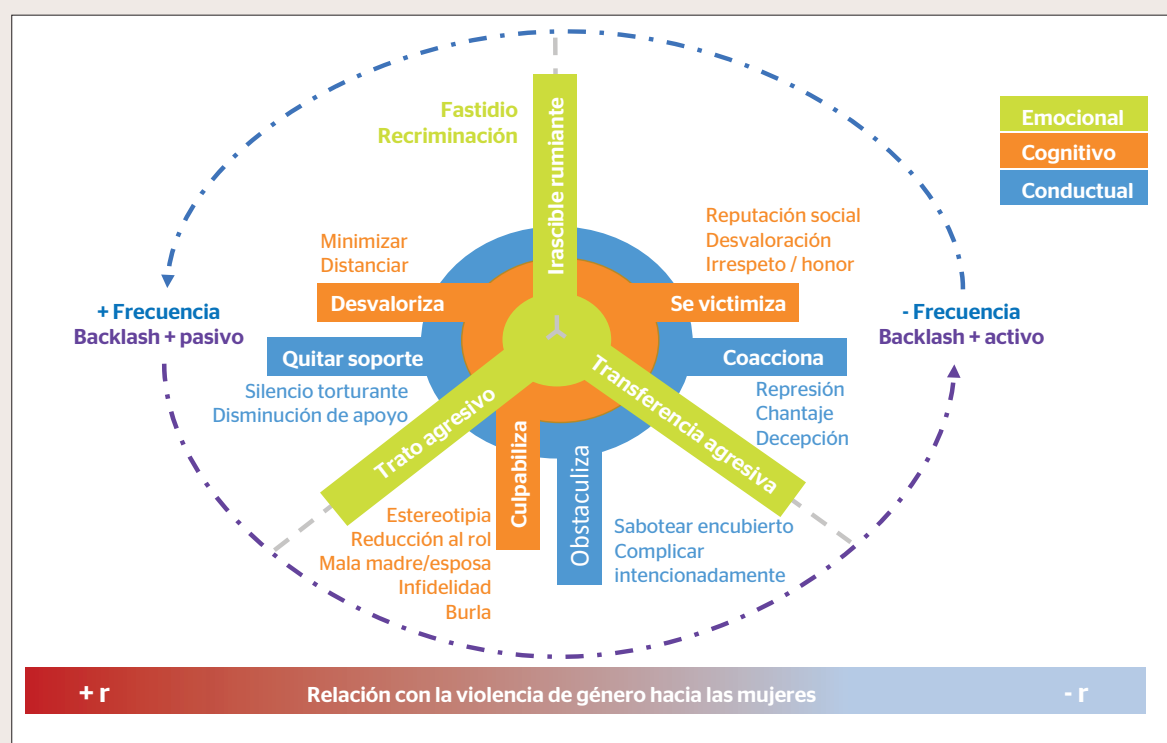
Emocional
Cognitivo
Conductual

Fastidio
Recriminación

Irascible rumiante

Minimizar
Distanciar

Reputación social
Desvaloración
Irrespeto / honor

+ Frecuencia
Backlash + pasivo

Desvaloriza

Se victimiza

- Frecuencia
Backlash + activo

Quitar soporte

Coacciona

Silencio torturante
Disminución de apoyo

Represión
Chantaje
Decepción

Trato agresivo

Transferencia agresiva

Culpabiliza

Obstaculiza

Estereotipia
Reducción al rol
Mala madre/esposa
Infidelidad
Burla

Sabotear encubierto
Complicar intencionadamente

+ r
Relación con la violencia de género hacia las mujeres
- r